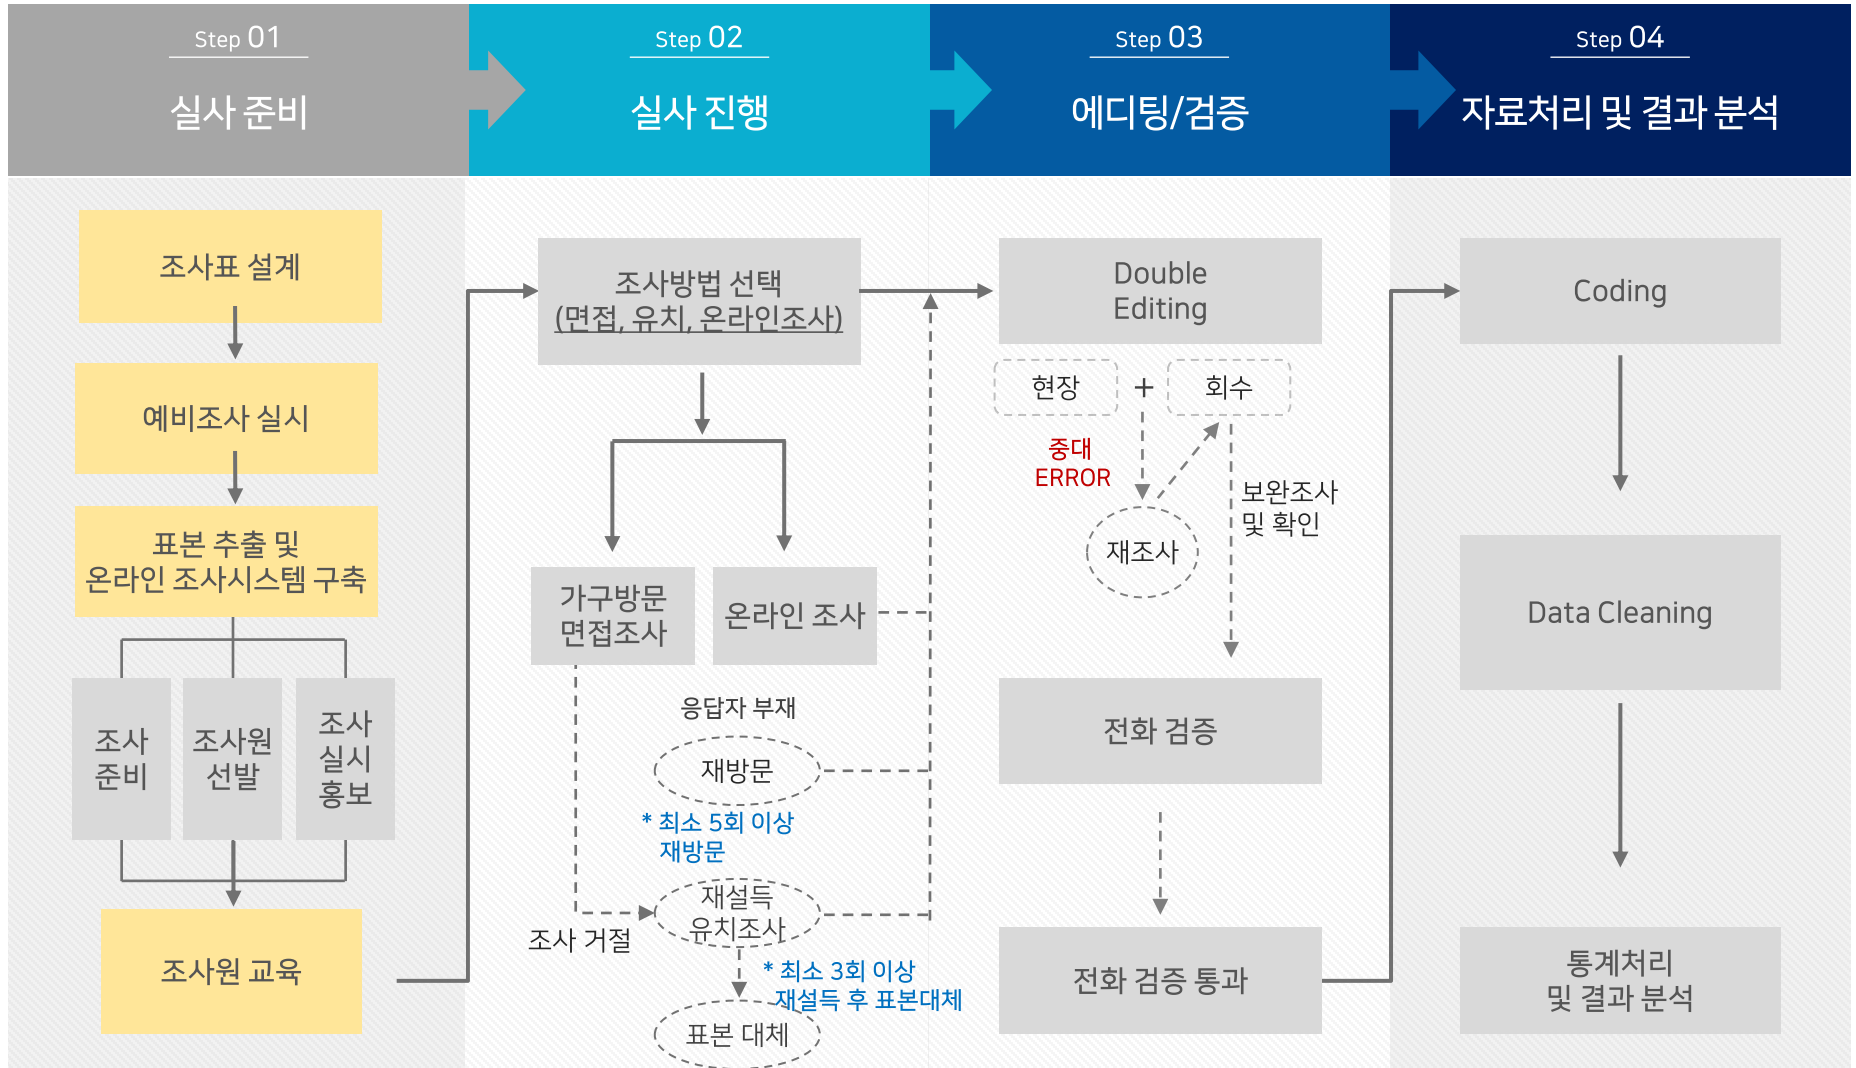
Step 01
실사 준비

Step 02
실사 진행

Step 03
에디팅/검증

Step 04
자료처리 및 결과 분석

조사표 설계

예비조사 실시

표본 추출 및
온라인 조사시스템 구축

조사 준비

조사원 선발

조사 실시 홍보

조사원 교육

조사방법 선택
(면접, 유치, 온라인조사)

가구방문 면접조사

온라인 조사

응답자 부재

재방문

* 최소 5회 이상 재방문

재설득 유치조사

조사 거절

* 최소 3회 이상 재설득 후 표본대체

표본 대체

Double Editing

현장

+

회수

중대 ERROR

재조사

보완조사 및 확인

전화 검증

전화 검증 통과

Coding

Data Cleaning

통계처리 및 결과 분석